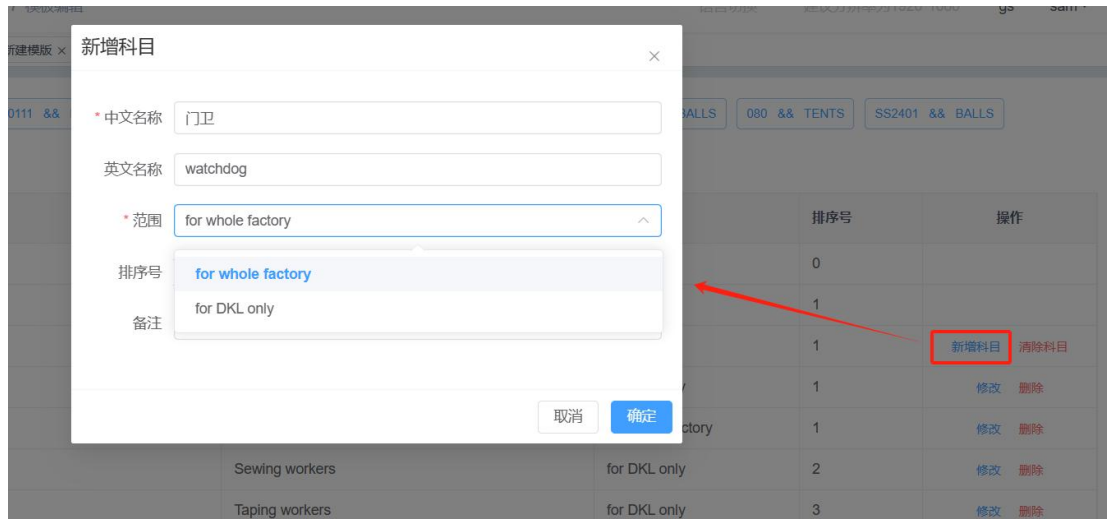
新建模版 ×

0111 &&

BALLS

080 && TENTS

SS2401 && BALLS

新增科目

×

* 中文名称 门卫

英文名称 watchdog

* 范围 for whole factory

排序号

for whole factory

for DKL only

备注

取消 确定

| | | 排序号 | 操作 |
|---|---|---|---|
| | | 0 | |
| | | 1 | |
| | | 1 | 新增科目 清除科目 |
| | y | 1 | 修改 删除 |
| | ctory | 1 | 修改 删除 |
| Sewing workers | for DKL only | 2 | 修改 删除 |
| Taping workers | for DKL only | 3 | 修改 删除 |